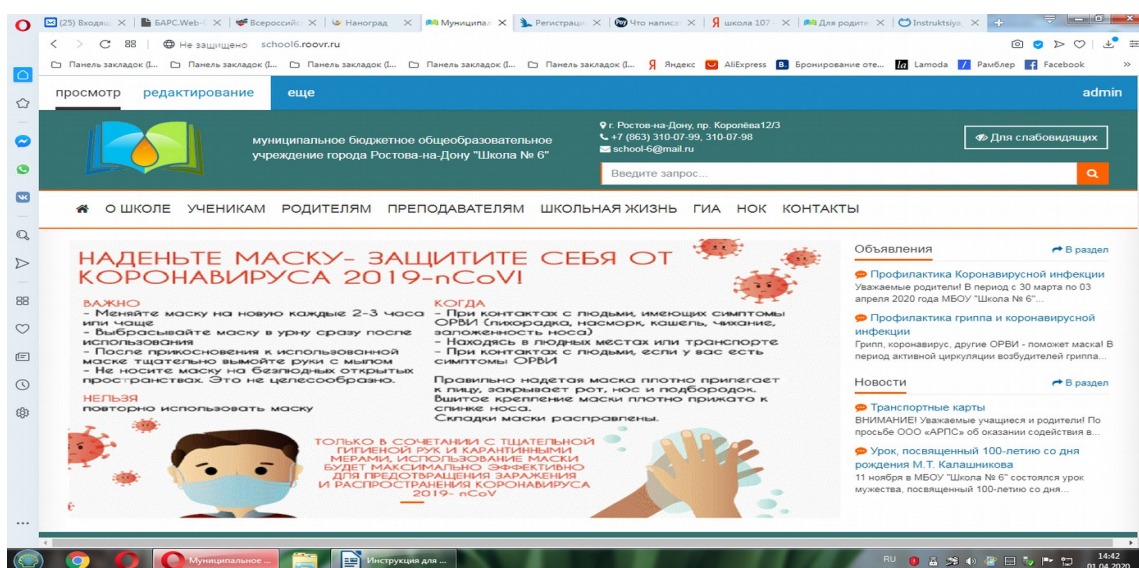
(25) Входящ ✕ | БАРС.Web-( ✕ | Всероссийс ✕ | Нanоград ✕ | Муниципал ✕ | Регистраци ✕ | Что написа ✕ | школа 107 ✕ | Для родите ✕ | Instruktsiya ✕ | +

Не защищено school6.roovr.ru

Панель закладок (I... Панель закладок (I... Панель закладок (I... Панель закладок (I... Панель закладок (I... Яндекс AliExpress Бронирование оте... Lamoda Рамблер Facebook

просмотр редактирование еще admin

муниципальное бюджетное общеобразовательное учреждение города Ростова-на-Дону "Школа № 6"

г. Ростов-на-Дону, пр. Королёва12/3
+7 (863) 310-07-99, 310-07-98
school-6@mail.ru

Для слабовидящих

Введите запрос...

О ШКОЛЕ УЧЕНИКАМ РОДИТЕЛЯМ ПРЕПОДАВАТЕЛЯМ ШКОЛЬНАЯ ЖИЗНЬ ГИА НОК КОНТАКТЫ

НАДЕНЬТЕ МАСКУ- ЗАЩИТИТЕ СЕБЯ ОТ КОРОНАВИРУСА 2019-nCoV!

ВАЖНО
- Меняйте маску на новую каждые 2-3 часа или чаще
- Выбрасывайте маску в урну сразу после использования
- После прикосновения к использованной маске тщательно вымойте руки с мылом
- Не носите маску на безлюдных открытых пространствах. Это не целесообразно.

НЕЛЬЗЯ
повторно использовать маску

КОГДА
- При контактах с людьми, имеющих симптомы ОРВИ (лихорадка, насморк, кашель, чихание, заложенность носа)
- Находясь в людных местах или транспорте
- При контактах с людьми, если у вас есть симптомы ОРВИ

Правильно надетая маска плотно прилегает к лицу, закрывает рот, нос и подбородок. Вшитое крепление маски плотно прижато к спинке носа.
Складки маски расправлены.

ТОЛЬКО В СОЧЕТАНИИ С ТЩАТЕЛЬНОЙ ГИГИЕНОЙ РУК И КАРАНТИННЫМИ МЕРАМИ, ИСПОЛЬЗОВАНИЕ МАСКИ БУДЕТ МАКСИМАЛЬНО ЭФФЕКТИВНО ДЛЯ ПРЕДОТВРАЩЕНИЯ ЗАРАЖЕНИЯ И РАСПРОСТРАНЕНИЯ КОРОНАВИРУСА 2019- nCoV

Объявления
В раздел

Профилактика Коронавирусной инфекции
Уважаемые родители! В период с 30 марта по 03 апреля 2020 года МБОУ "Школа № 6"...

Профилактика гриппа и коронавирусной инфекции
Грипп, коронавирус, другие ОРВИ - поможет маска! В период активной циркуляции возбудителей гриппа...

Новости
В раздел

Транспортные карты
ВНИМАНИЕ! Уважаемые учащиеся и родители! По просьбе ООО «АРПС» об оказании содействия в...

Урок, посвященный 100-летию со дня рождения М.Т. Калашникова
11 ноября в МБОУ "Школа № 6" состоялся урок мужества, посвященный 100-летию со дня...

Муниципальное ... Инструкция для ...
RU 14:42 01.04.2020